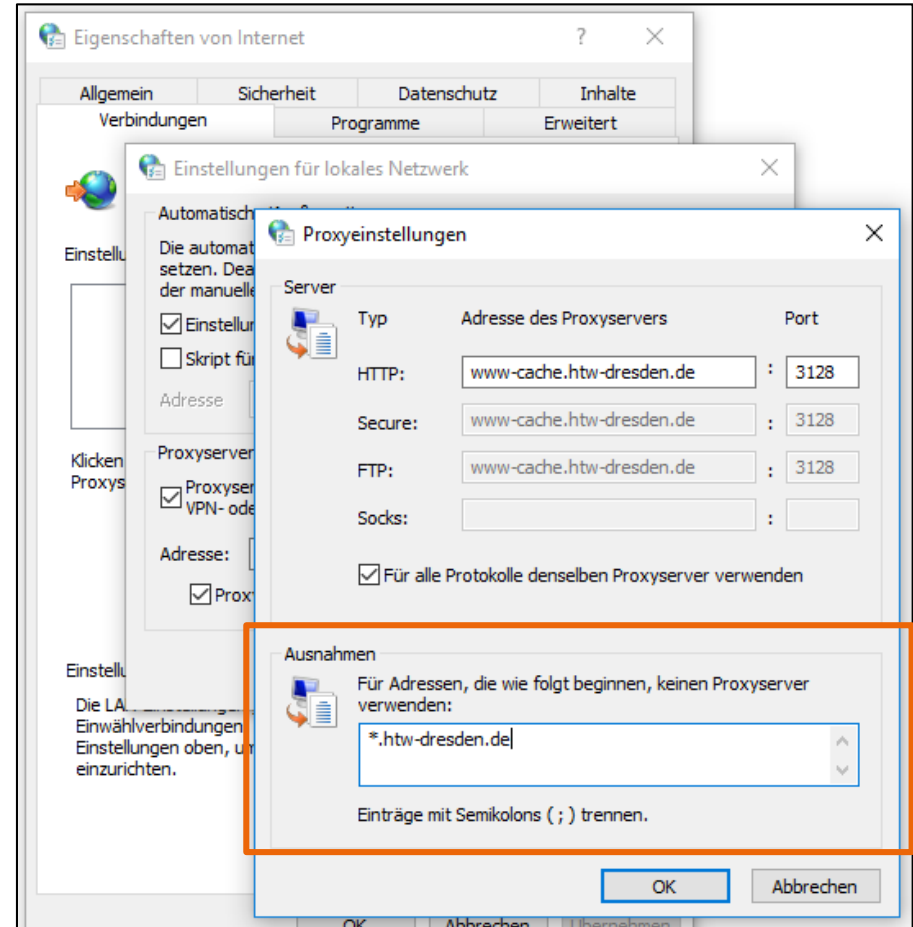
Eigenschaften von Internet ? ✕

Allgemein | Sicherheit | Datenschutz | Inhalte
Verbindungen | Programme | Erweitert

Einstellu

Klicken
Proxys

Einstellu
Die LA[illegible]
Einwählverbindungen
Einstellungen oben, u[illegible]
einzurichten.

OK | Abbrechen | Übernehmen

Einstellungen für lokales Netzwerk ✕

Automatisch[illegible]
Die automat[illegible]
setzen. Dea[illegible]
der manuelle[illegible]
☑ Einstellun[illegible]
☐ Skript fü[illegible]
Adresse

Proxyserver
☑ Proxyser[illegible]
VPN- ode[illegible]
Adresse:
☑ Prox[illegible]

Proxyeinstellungen ✕

Server
Typ | Adresse des Proxyservers | Port
HTTP: www-cache.htw-dresden.de : 3128
Secure: www-cache.htw-dresden.de : 3128
FTP: www-cache.htw-dresden.de : 3128
Socks: :

☑ Für alle Protokolle denselben Proxyserver verwenden

Ausnahmen
Für Adressen, die wie folgt beginnen, keinen Proxyserver verwenden:
*.htw-dresden.de

Einträge mit Semikolons ( ; ) trennen.

OK | Abbrechen